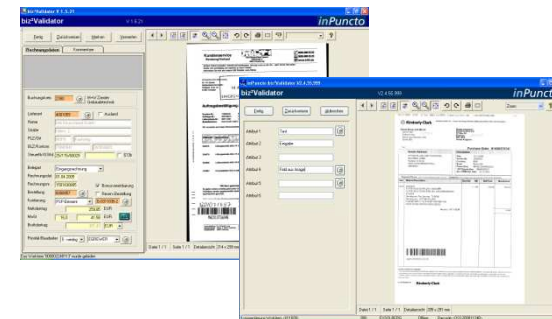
biz²Validator V 1.3.21
biz²Validator
inPuncto
Fertig
Zurückstellen
Ablehnen
Verwerfen
Rechnungsdaten
Kontierung
Buchungskreis
Lieferant
Name
Straße
PLZ/Ort
BLZ/Konto
Steuer-Nr./USt-Id
Ausland
Belegart
Rechnungsdatum
Rechnungsnr.
Bestellung
Bezeichnung
Bruttobetrag
Mwst
Nettobetrag
EUR
EUR
Seite 1 / 1
inPuncto biz²Validator V2.4.29.001
biz²Validator
inPuncto
Fertig
Zurückstellen
Ablehnen
Attribut 1
Attribut 2
Attribut 3
Attribut 4
Attribut 5
Attribut 6
Test
Eingabe
Feld aus Ausgabe
Kimberly-Clark
Kimberly-Clark
Seite 1 / 1
Zoom